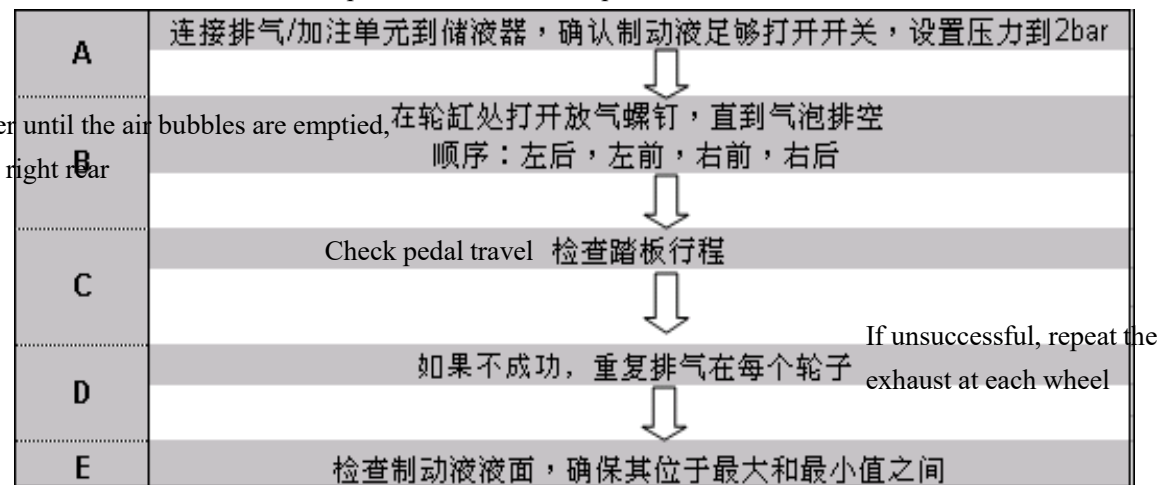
| | |
|---|---|
| A | 连接排气/加注单元到储液器，确认制动液足够打开开关，设置压力到2bar |
| B | er until the air bubbles are emptied, 在轮缸处打开放气螺钉，直到气泡排空 right rear 顺序：左后，左前，右前，右后 |
| C | Check pedal travel 检查踏板行程 |
| D | 如果不成功，重复排气在每个轮子 If unsuccessful, repeat the exhaust at each wheel |
| E | 检查制动液液面，确保其位于最大和最小值之间 |